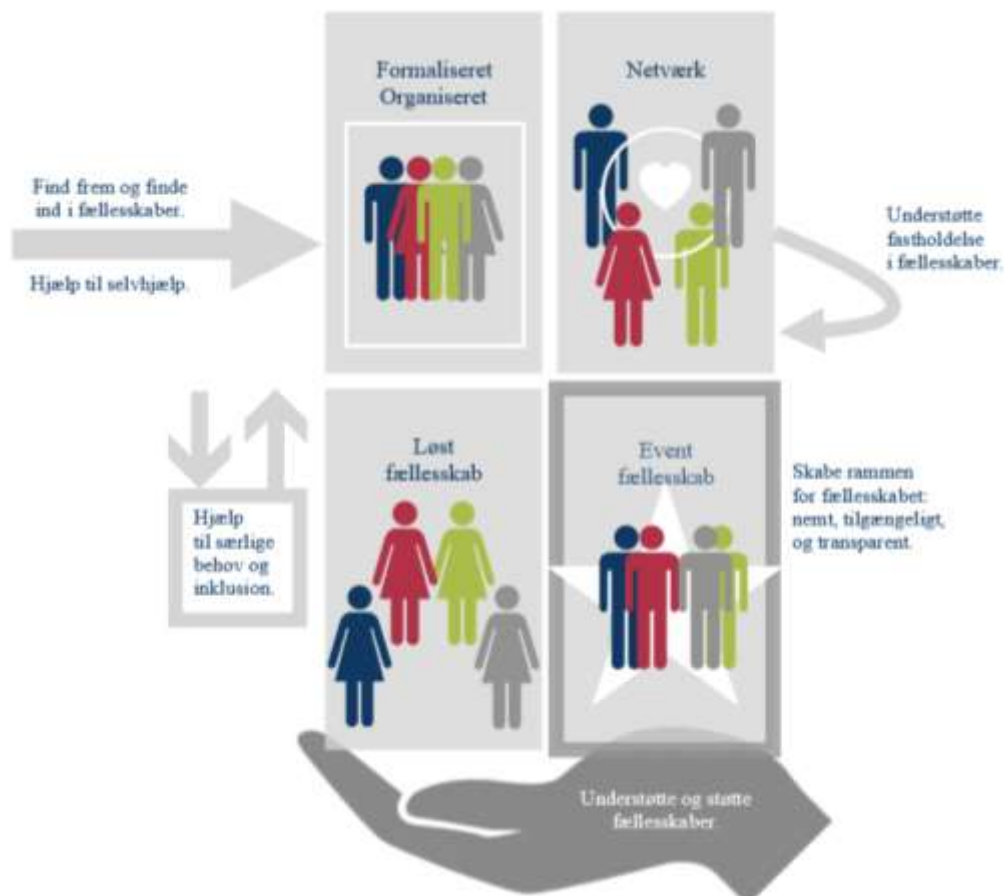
Formaliseret Organiseret

Netværk

Find frem og finde ind i fællesskaber.

Hjælp til selvhjælp.

Understøtte fastholdelse i fællesskaber.

Hjælp til særlige behov og inklusion.

Løst fællesskab

Event fællesskab

Skabe rammen for fællesskabet: nemt, tilgængeligt, og transparent.

Understøtte og støtte fællesskaber.